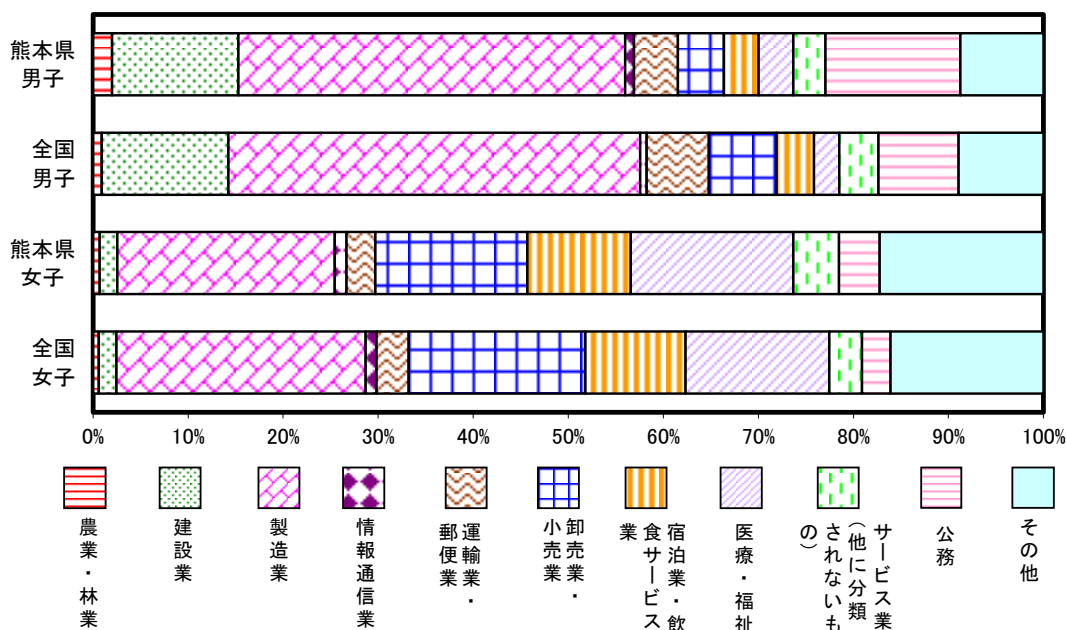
熊本県男子

全国男子

熊本県女子

全国女子

0% 10% 20% 30% 40% 50% 60% 70% 80% 90% 100%

農業・林業

建設業

製造業

情報通信業

運輸業・郵便業

卸売業・小売業

宿泊業・飲食サービス業

医療・福祉

サービス業（他に分類されないもの）

公務

その他